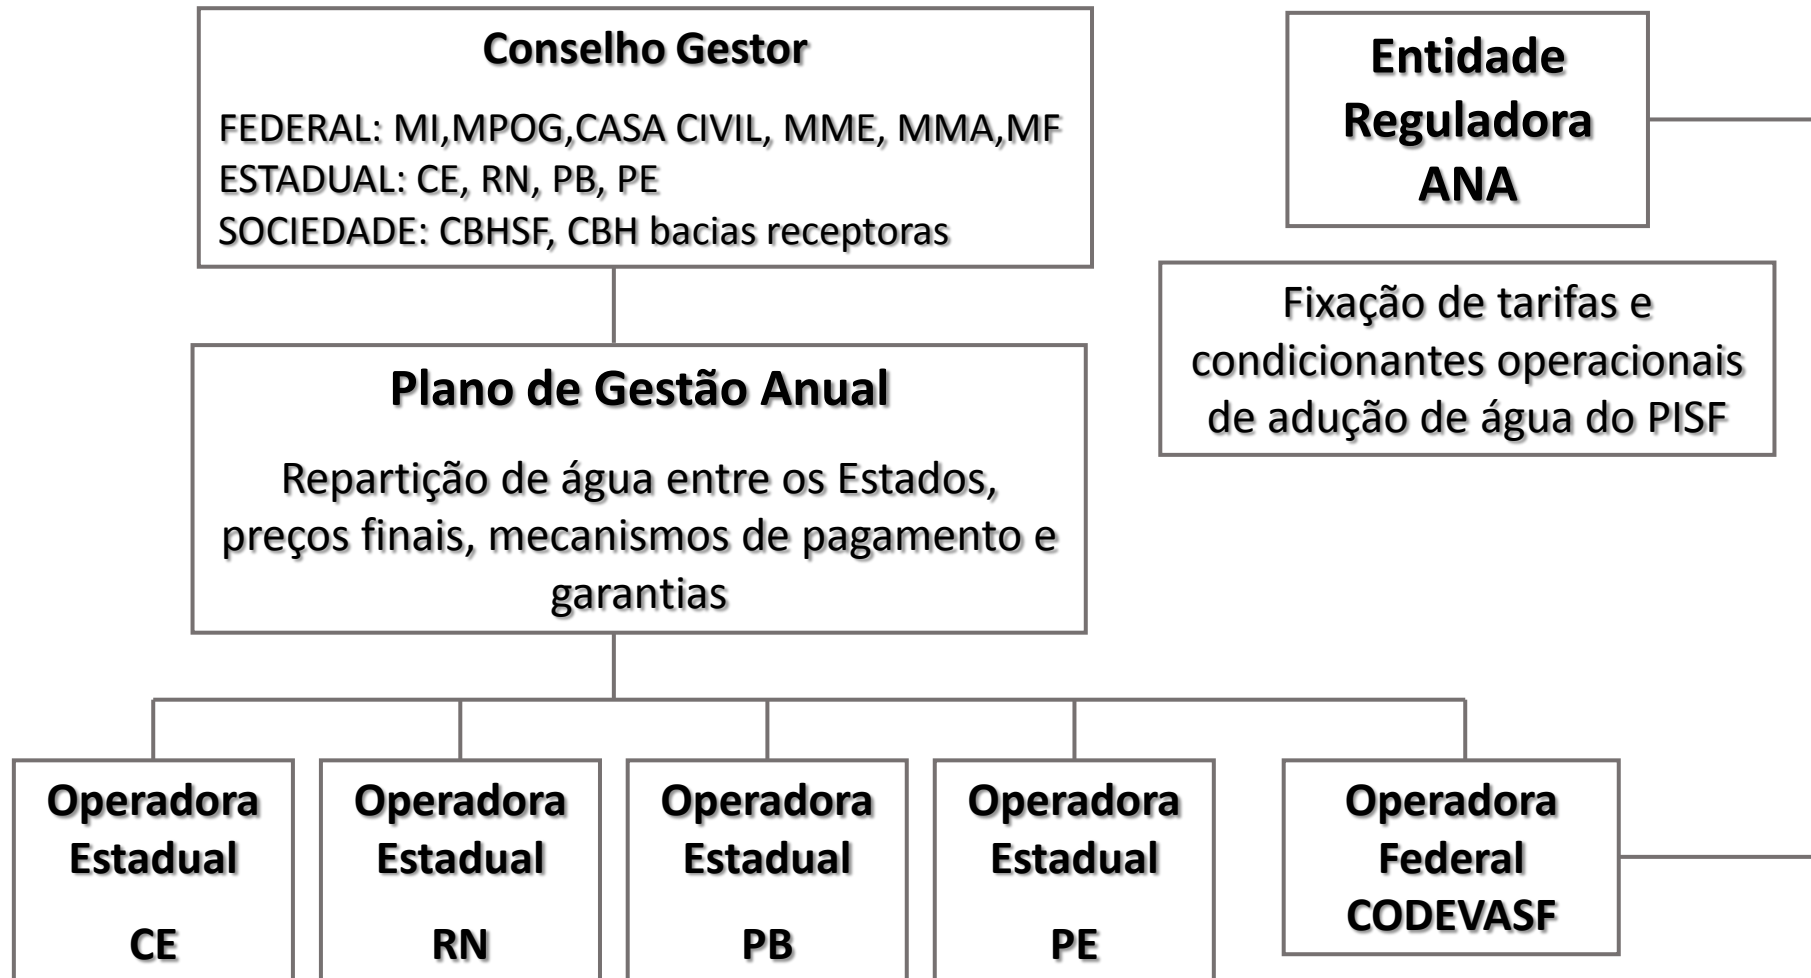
Conselho Gestor

FEDERAL: MI,MPOG,CASA CIVIL, MME, MMA,MF
ESTADUAL: CE, RN, PB, PE
SOCIEDADE: CBHSF, CBH bacias receptoras

Entidade Reguladora ANA

Fixação de tarifas e condicionantes operacionais de adução de água do PISF

Plano de Gestão Anual

Repartição de água entre os Estados, preços finais, mecanismos de pagamento e garantias

Operadora Estadual

CE

Operadora Estadual

RN

Operadora Estadual

PB

Operadora Estadual

PE

Operadora Federal CODEVASF